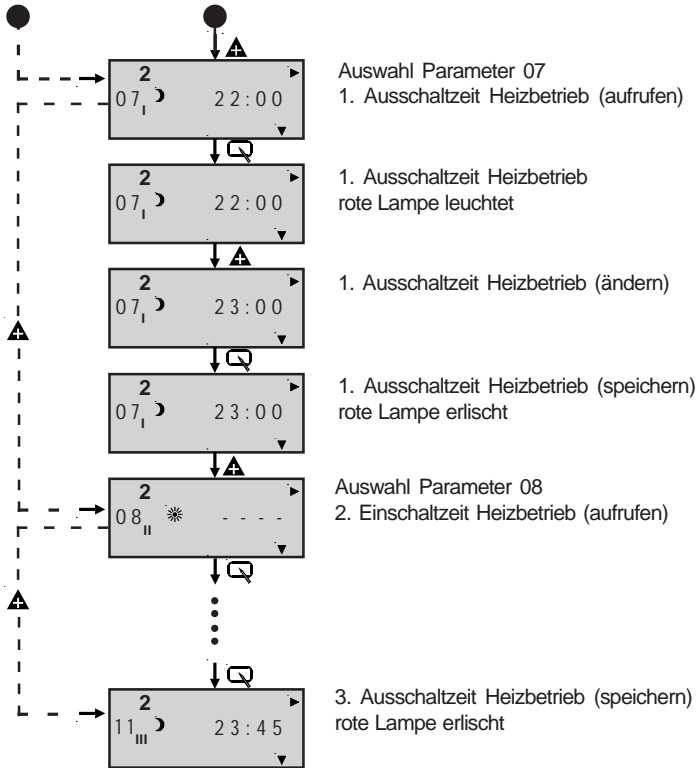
2
$07_{I}$ 22:00

Auswahl Parameter 07
1. Ausschaltzeit Heizbetrieb (aufrufen)

2
$07_{I}$ 22:00

1. Ausschaltzeit Heizbetrieb
rote Lampe leuchtet

2
$07_{I}$ 23:00

1. Ausschaltzeit Heizbetrieb (ändern)

2
$07_{I}$ 23:00

1. Ausschaltzeit Heizbetrieb (speichern)
rote Lampe erlischt

2
$08_{II}$ - - - -

Auswahl Parameter 08
2. Einschaltzeit Heizbetrieb (aufrufen)

2
$11_{III}$ 23:45

3. Ausschaltzeit Heizbetrieb (speichern)
rote Lampe erlischt